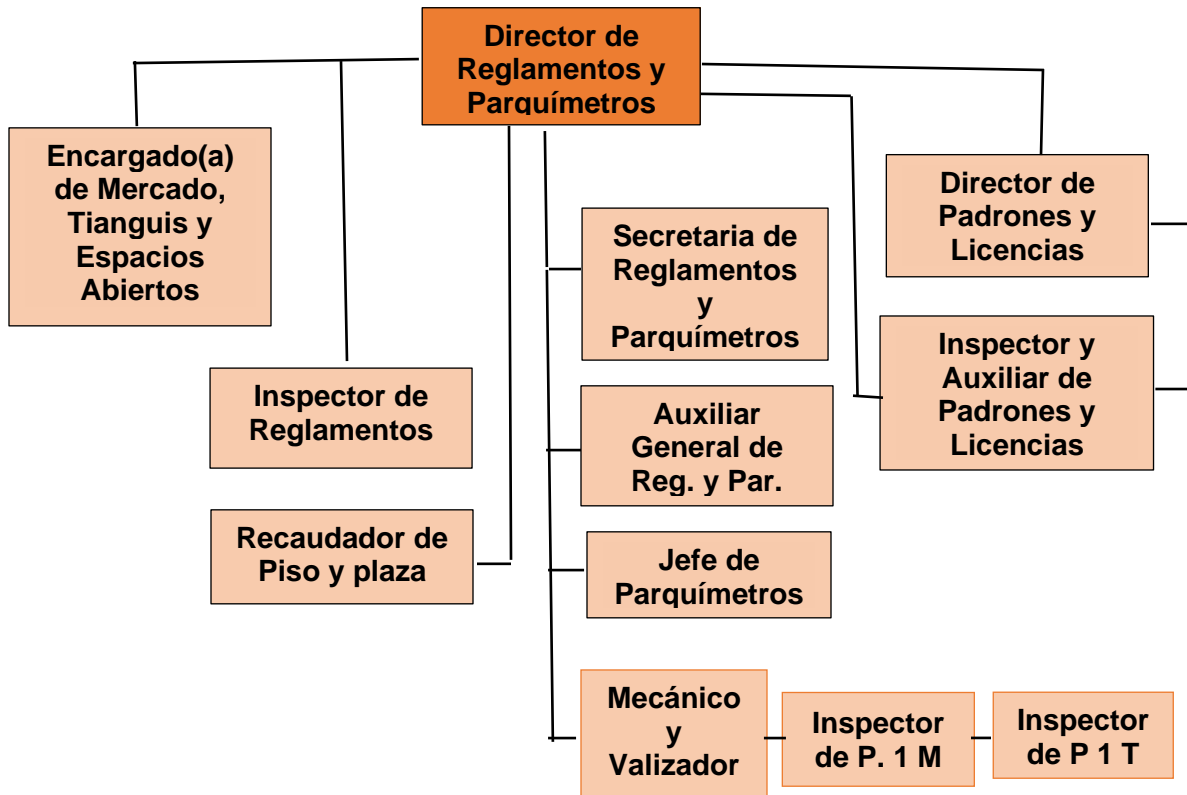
Director de Reglamentos y Parquímetros

Encargado(a) de Mercado, Tianguis y Espacios Abiertos

Inspector de Reglamentos

Recaudador de Piso y plaza

Secretaria de Reglamentos y Parquímetros

Auxiliar General de Reg. y Par.

Jefe de Parquímetros

Mecánico y Valizador

Inspector de P. 1 M

Inspector de P 1 T

Director de Padrones y Licencias

Inspector y Auxiliar de Padrones y Licencias